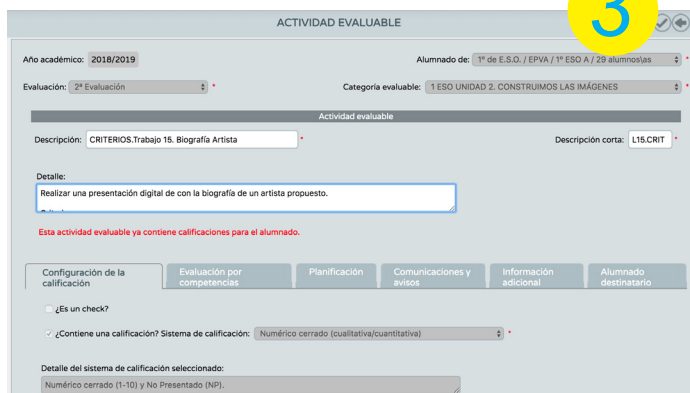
ACTIVIDAD EVALUABLE

3

Año académico: 2018/2019

Alumnado de: 1º de E.S.O. / EPVA / 1º ESO A / 29 alumnos\as *

Evaluación: 2ª Evaluación *

Categoría evaluable: 1 ESO UNIDAD 2. CONSTRUIMOS LAS IMÁGENES *

Actividad evaluable

Descripción: CRITERIOS.Trabajo 15. Biografía Artista *

Descripción corta: L15.CRIT *

Detalle:

Realizar una presentación digital de con la biografía de un artista propuesto.

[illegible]

Esta actividad evaluable ya contiene calificaciones para el alumnado.

Configuración de la calificación | Evaluación por competencias | Planificación | Comunicaciones y avisos | Información adicional | Alumnado destinatario

¿Es un check?

¿Contiene una calificación? Sistema de calificación: Numérico cerrado (cualitativa/cuantitativa) *

Detalle del sistema de calificación seleccionado:

Numérico cerrado (1-10) y No Presentado (NP).